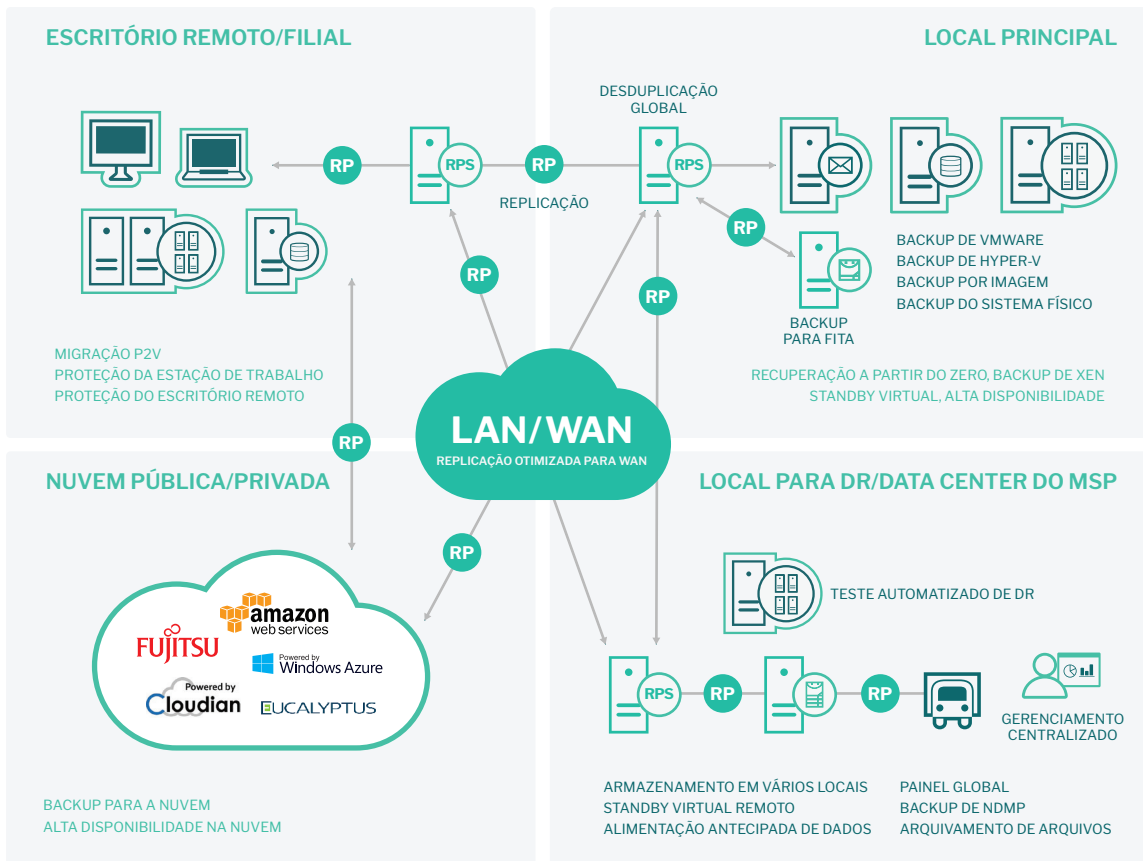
ESCRITÓRIO REMOTO/FILIAL

LOCAL PRINCIPAL

DESDUPLICAÇÃO GLOBAL

RP

RPS

RP

RPS

REPLICAÇÃO

RP

RP

RP

BACKUP PARA FITA

BACKUP DE VMWARE
BACKUP DE HYPER-V
BACKUP POR IMAGEM
BACKUP DO SISTEMA FÍSICO

MIGRAÇÃO P2V
PROTEÇÃO DA ESTAÇÃO DE TRABALHO
PROTEÇÃO DO ESCRITÓRIO REMOTO

RECUPERAÇÃO A PARTIR DO ZERO, BACKUP DE XEN
STANDBY VIRTUAL, ALTA DISPONIBILIDADE

RP

LAN/WAN
REPLICAÇÃO OTIMIZADA PARA WAN

NUVEM PÚBLICA/PRIVADA

LOCAL PARA DR/DATA CENTER DO MSP

RP

TESTE AUTOMATIZADO DE DR

amazon web services
FUJITSU
Powered by Windows Azure
Powered by Cloudian
EUCALYPTUS

RPS
RP
RP

GERENCIAMENTO CENTRALIZADO

BACKUP PARA A NUVEM
ALTA DISPONIBILIDADE NA NUVEM

ARMAZENAMENTO EM VÁRIOS LOCAIS
STANDBY VIRTUAL REMOTO
ALIMENTAÇÃO ANTECIPADA DE DADOS

PAINEL GLOBAL
BACKUP DE NDMP
ARQUIVAMENTO DE ARQUIVOS